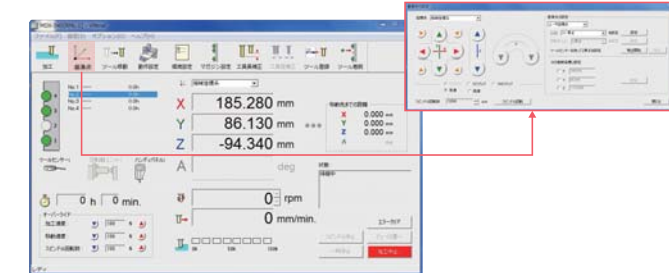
加工
ツール移動
原点復帰
マガジン設定
工具長補正
ツール長測
ツール番号

No.1
No.2
No.3
No.4

X 185.280 mm
Y 86.130 mm
Z -94.340 mm
A deg

0 h 0 min.

0 rpm
0 mm/min.

X 0.000
Y 0.000
Z 0.000

エラークリア
リセット